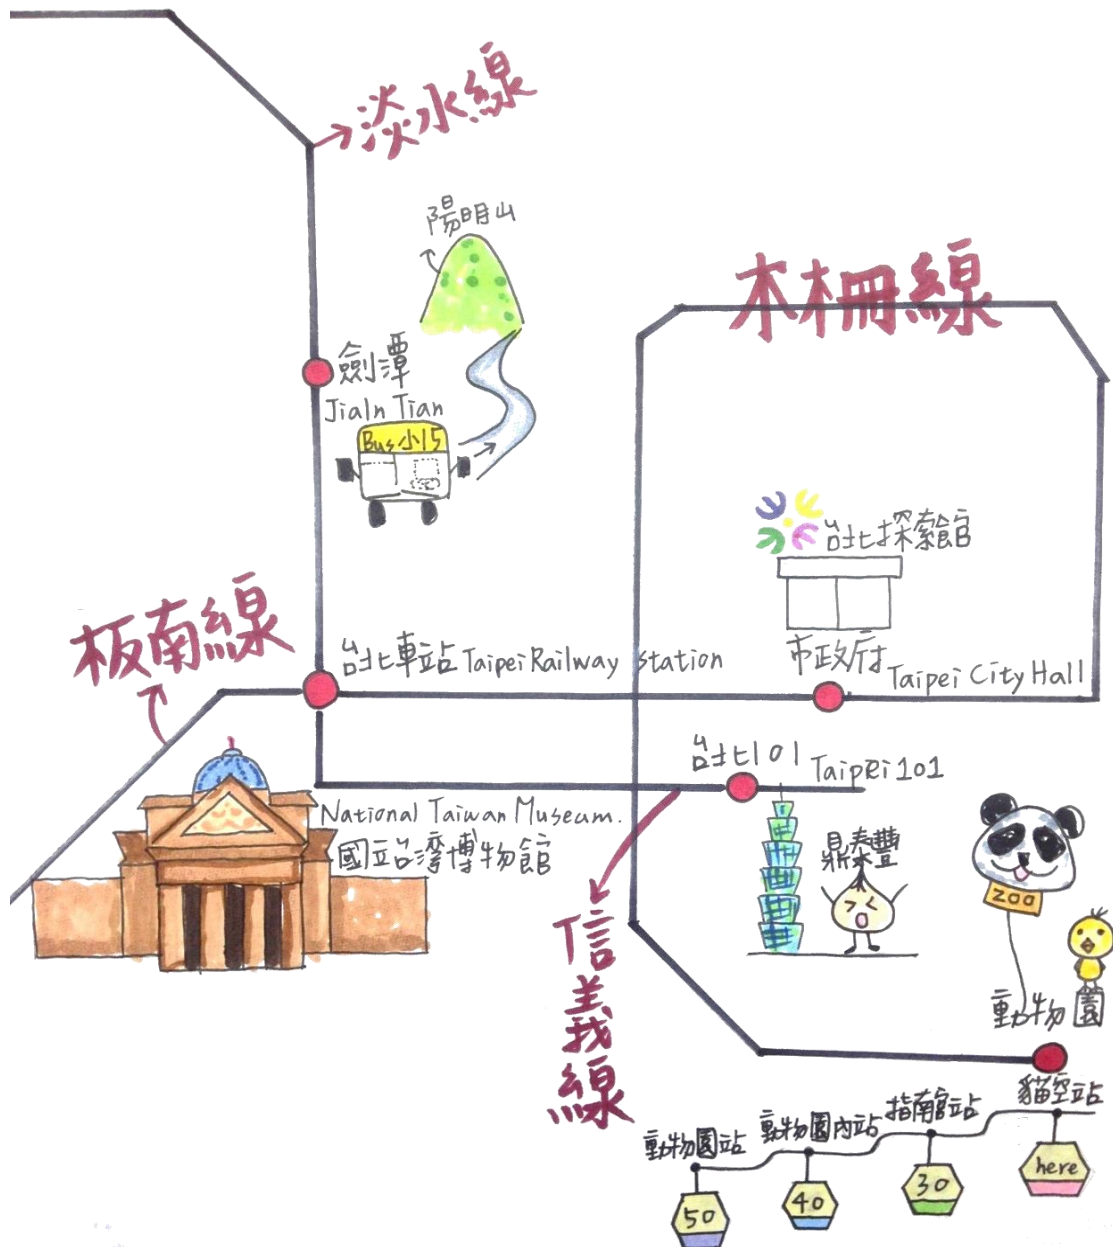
淡水線

陽明山

文湖線

劍潭
Jialn Tian

Bus小15

台北探索館

板南線

台北車站 Taipei Railway Station

市政府 Taipei City Hall

台北101 Taipei 101

National Taiwan Museum.
國立台灣博物館

鼎泰豐

zoo

信義線

動物園

動物園站　動物園內站　指南宮站　貓空站

50　40　30　here